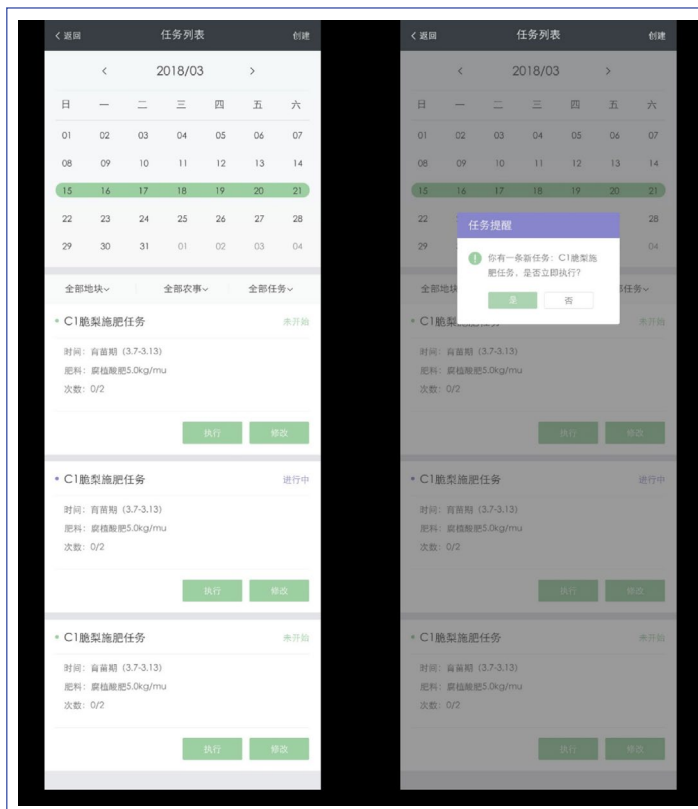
< 返回 任务列表 创建

< 2018/03 >

| 日 | 一 | 二 | 三 | 四 | 五 | 六 |
|---|---|---|---|---|---|---|
| 01 | 02 | 03 | 04 | 05 | 06 | 07 |
| 08 | 09 | 10 | 11 | 12 | 13 | 14 |
| 15 | 16 | 17 | 18 | 19 | 20 | 21 |
| 22 | 23 | 24 | 25 | 26 | 27 | 28 |
| 29 | 30 | 31 | 01 | 02 | 03 | 04 |

全部地块 全部农事 全部任务

C1脆梨施肥任务 未开始
时间：育苗期（3.7-3.13）
肥料：腐植酸肥5.0kg/mu
次数：0/2
执行 修改

C1脆梨施肥任务 进行中
时间：育苗期（3.7-3.13）
肥料：腐植酸肥5.0kg/mu
次数：0/2
执行 修改

C1脆梨施肥任务 未开始
时间：育苗期（3.7-3.13）
肥料：腐植酸肥5.0kg/mu
次数：0/2
执行 修改

< 返回 任务列表 创建

< 2018/03 >

| 日 | 一 | 二 | 三 | 四 | 五 | 六 |
|---|---|---|---|---|---|---|
| 01 | 02 | 03 | 04 | 05 | 06 | 07 |
| 08 | 09 | 10 | 11 | 12 | 13 | 14 |
| 15 | 16 | 17 | 18 | 19 | 20 | 21 |
| 22 | | | | | | 28 |
| 29 | | | | | | 04 |

任务提醒
你有一条新任务：C1脆梨施肥任务，是否立即执行？
是 否

全部地块 任务

C1脆梨 未开始
时间：育苗期（3.7-3.13）
肥料：腐植酸肥5.0kg/mu
次数：0/2
执行 修改

C1脆梨施肥任务 进行中
时间：育苗期（3.7-3.13）
肥料：腐植酸肥5.0kg/mu
次数：0/2
执行 修改

C1脆梨施肥任务 未开始
时间：育苗期（3.7-3.13）
肥料：腐植酸肥5.0kg/mu
次数：0/2
执行 修改